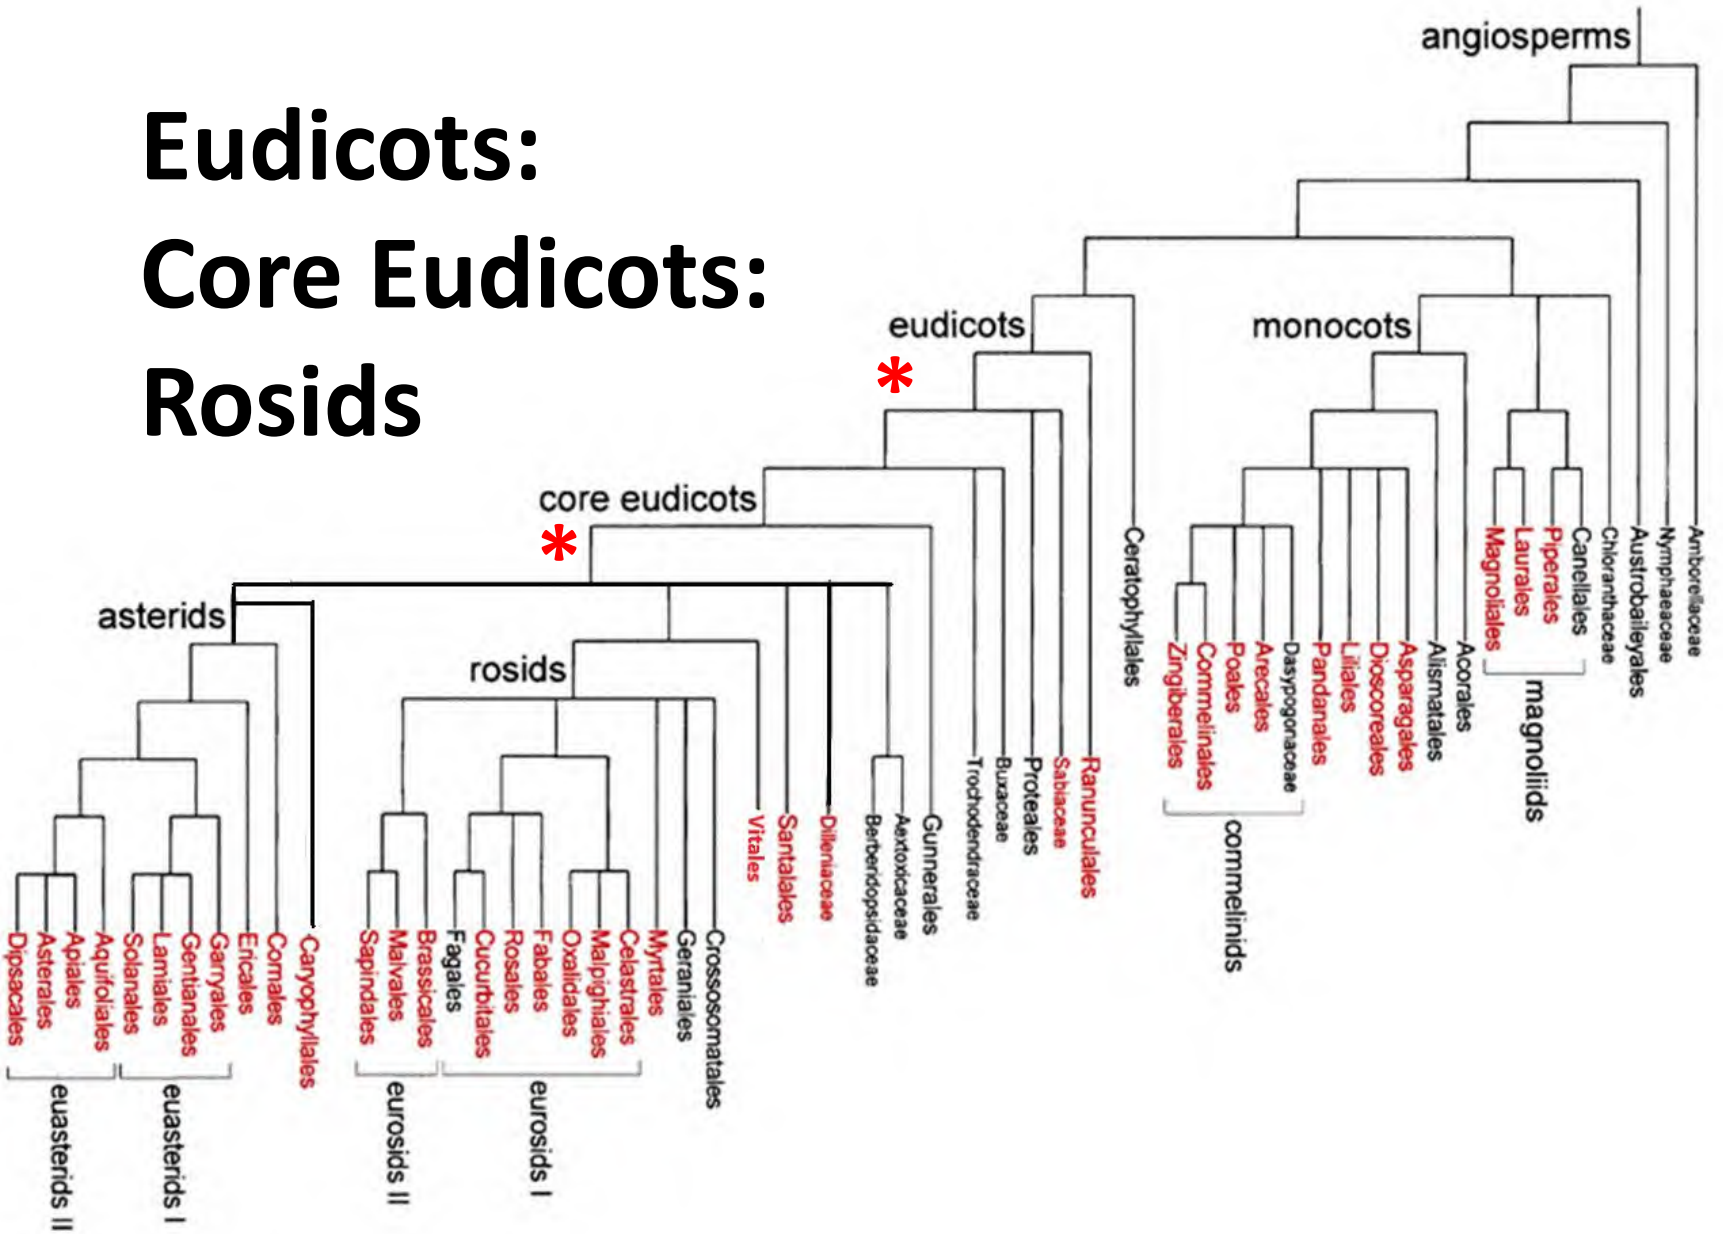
Eudicots:
Core Eudicots:
Rosids

angiosperms

eudicots

monocots

*

core eudicots

*

asterids

rosids

Dipsacales
Asterales
Apiales
Aquifoliales
Solanales
Lamiales
Gentianales
Garryales
Ericales
Cornales
Caryophyllales
Sapindales
Malvales
Brassicales
Fagales
Cucurbitales
Rosales
Fabales
Oxalidales
Malpighiales
Celastrales
Myrtales
Geraniales
Crossosomatales
Vitales
Santalales
Dilleniaceae
Berberidopsidaceae
Aextoxicaceae
Gunnerales
Trochodendraceae
Buxaceae
Proteales
Sabiaceae
Ranunculales
Ceratophyllales
Zingiberales
Commelinales
Poales
Arecales
Dasypogonaceae
Pandanales
Liliales
Dioscoreales
Asparagales
Alismatales
Acorales
Magnoliales
Laurales
Piperales
Canellales
Chloranthaceae
Austrobaileyales
Nymphaeaceae
Amborellaceae

euasterids II
euasterids I
eurosids II
eurosids I
commelinids
magnoliids